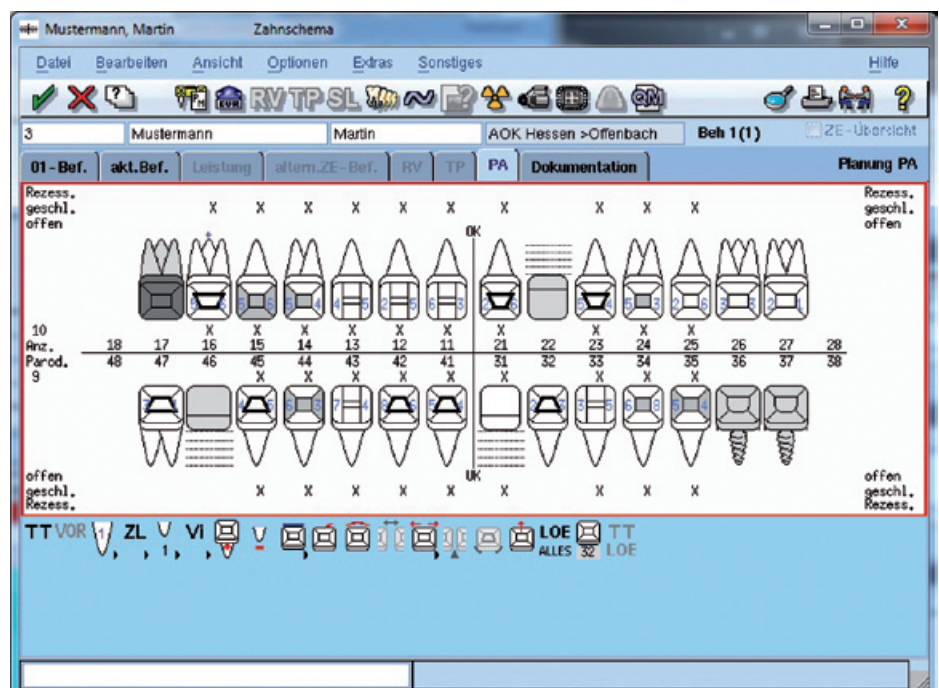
Mustermann, Martin Zahnschema

Datei Bearbeiten Ansicht Optionen Extras Sonstiges Hilfe

RV TP SL

3 Mustermann Martin AOK Hessen >Offenbach Beh 1(1) ZE-Übersicht

01-Bef. akt.Bef. Leistung altern.ZE-Bef. RV TP PA Dokumentation Planung PA

Rezess.
geschl.
offen

Rezess.
geschl.
offen

X X X X X X X X X X

OK

10
Anz.
Parod.
9

| 18 | 17 | 16 | 15 | 14 | 13 | 12 | 11 | 21 | 22 | 23 | 24 | 25 | 26 | 27 | 28 |
|---|---|---|---|---|---|---|---|---|---|---|---|---|---|---|---|
| 48 | 47 | 46 | 45 | 44 | 43 | 42 | 41 | 31 | 32 | 33 | 34 | 35 | 36 | 37 | 38 |

X X X X X X X X X X
X X X X X X X X X X

UK

offen
geschl.
Rezess.

offen
geschl.
Rezess.

X X X X X X X X X X

TT VOR ZL VI LOE ALLES 32 TT LOE